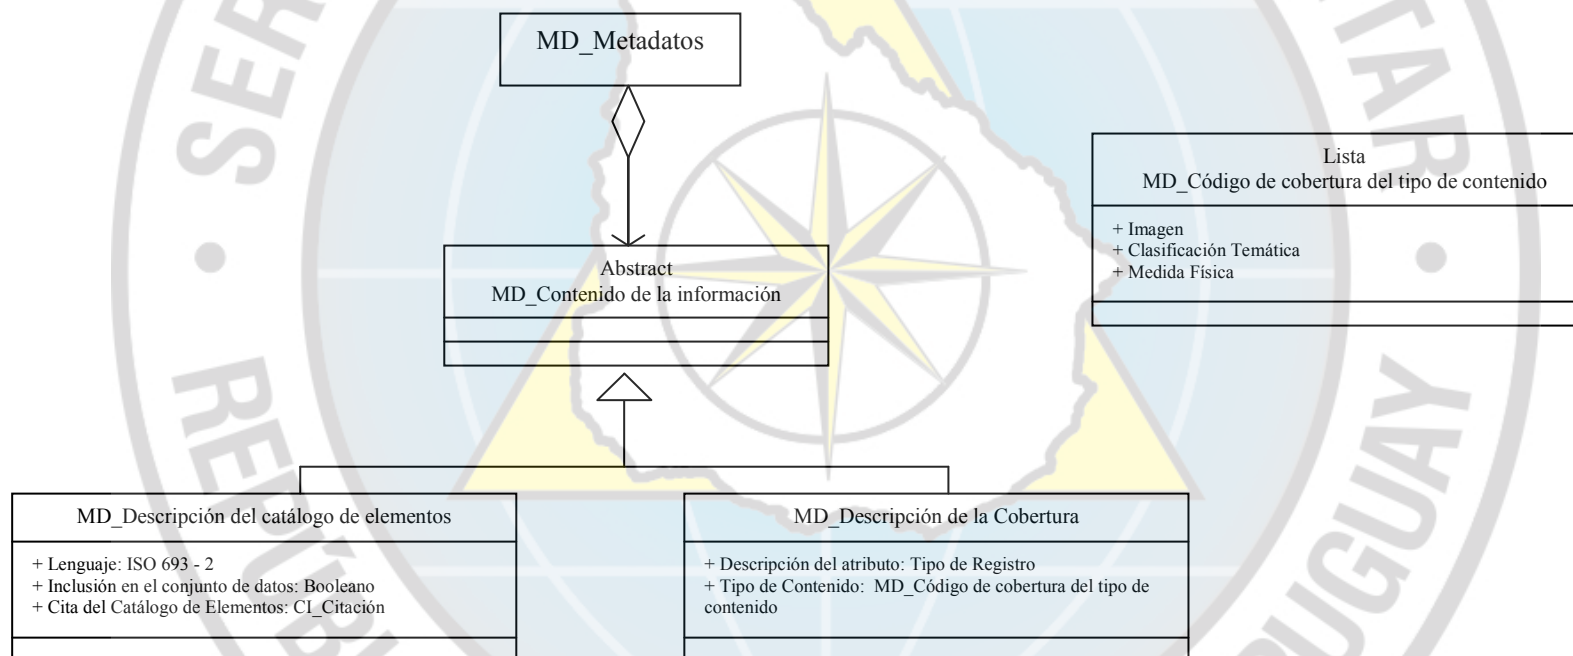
MD_Metadatos

Lista
MD_Código de cobertura del tipo de contenido

+ Imagen
+ Clasificación Temática
+ Medida Física

Abstract
MD_Contenido de la información

MD_Descripción del catálogo de elementos

+ Lenguaje: ISO 693 - 2
+ Inclusión en el conjunto de datos: Booleano
+ Cita del Catálogo de Elementos: CI_Citación

MD_Descripción de la Cobertura

+ Descripción del atributo: Tipo de Registro
+ Tipo de Contenido: MD_Código de cobertura del tipo de contenido